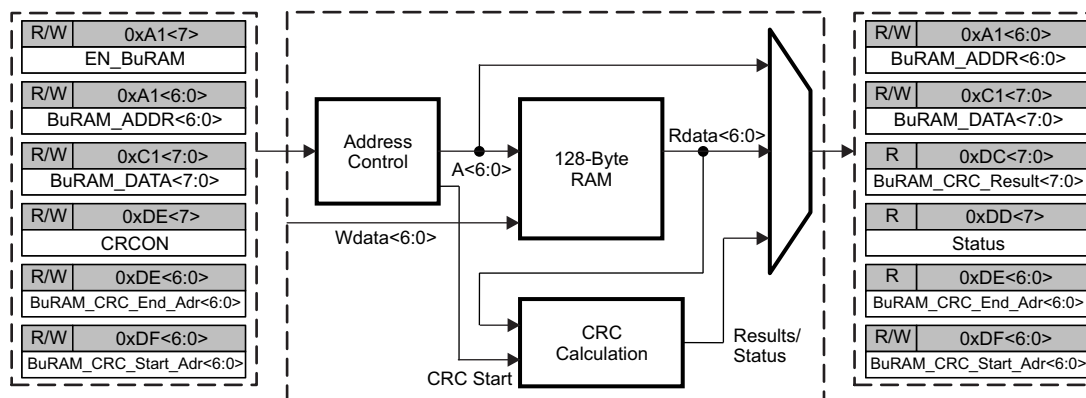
R/W 0xA1<7>
EN_BuRAM

R/W 0xA1<6:0>
BuRAM_ADDR<6:0>

R/W 0xC1<7:0>
BuRAM_DATA<7:0>

R/W 0xDE<7>
CRCON

R/W 0xDE<6:0>
BuRAM_CRC_End_Adr<6:0>

R/W 0xDF<6:0>
BuRAM_CRC_Start_Adr<6:0>

Address Control

A<6:0>

Wdata<6:0>

128-Byte RAM

Rdata<6:0>

CRC Calculation

CRC Start

Results/ Status

R/W 0xA1<6:0>
BuRAM_ADDR<6:0>

R/W 0xC1<7:0>
BuRAM_DATA<7:0>

R 0xDC<7:0>
BuRAM_CRC_Result<7:0>

R 0xDD<7>
Status

R 0xDE<6:0>
BuRAM_CRC_End_Adr<6:0>

R/W 0xDF<6:0>
BuRAM_CRC_Start_Adr<6:0>